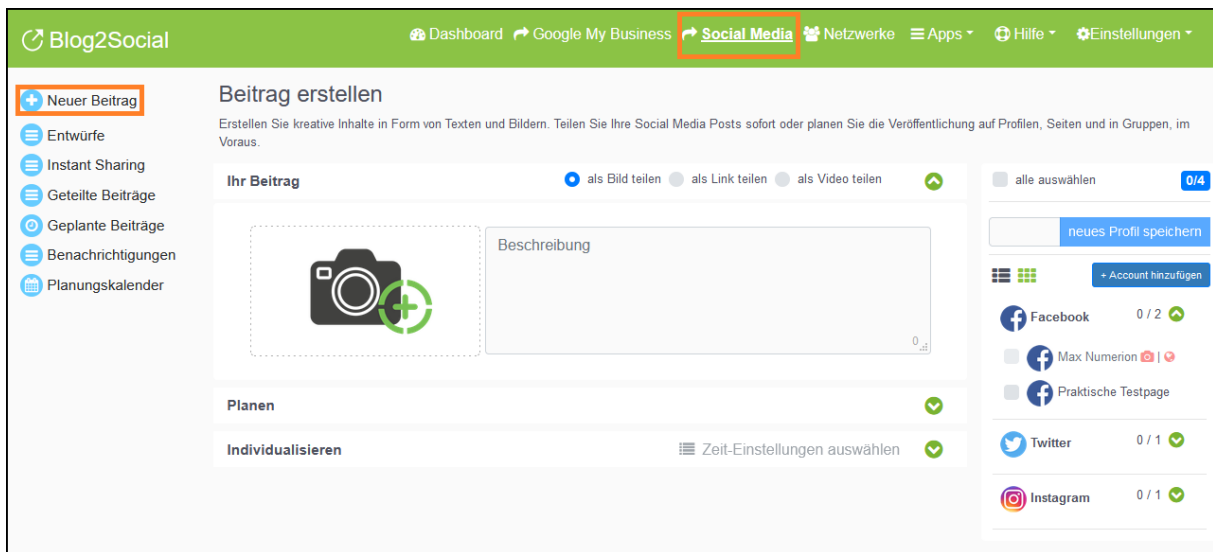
Blog2Social

Dashboard Google My Business Social Media Netzwerke Apps Hilfe Einstellungen

Neuer Beitrag
Entwürfe
Instant Sharing
Geteilte Beiträge
Geplante Beiträge
Benachrichtigungen
Planungskalender

Beitrag erstellen

Erstellen Sie kreative Inhalte in Form von Texten und Bildern. Teilen Sie Ihre Social Media Posts sofort oder planen Sie die Veröffentlichung auf Profilen, Seiten und in Gruppen, im Voraus.

Ihr Beitrag

als Bild teilen als Link teilen als Video teilen

Beschreibung

0

Planen

Individualisieren

Zeit-Einstellungen auswählen

alle auswählen 0/4

neues Profil speichern

+ Account hinzufügen

Facebook 0 / 2

Max Numerion |

Praktische Testpage

Twitter 0 / 1

Instagram 0 / 1